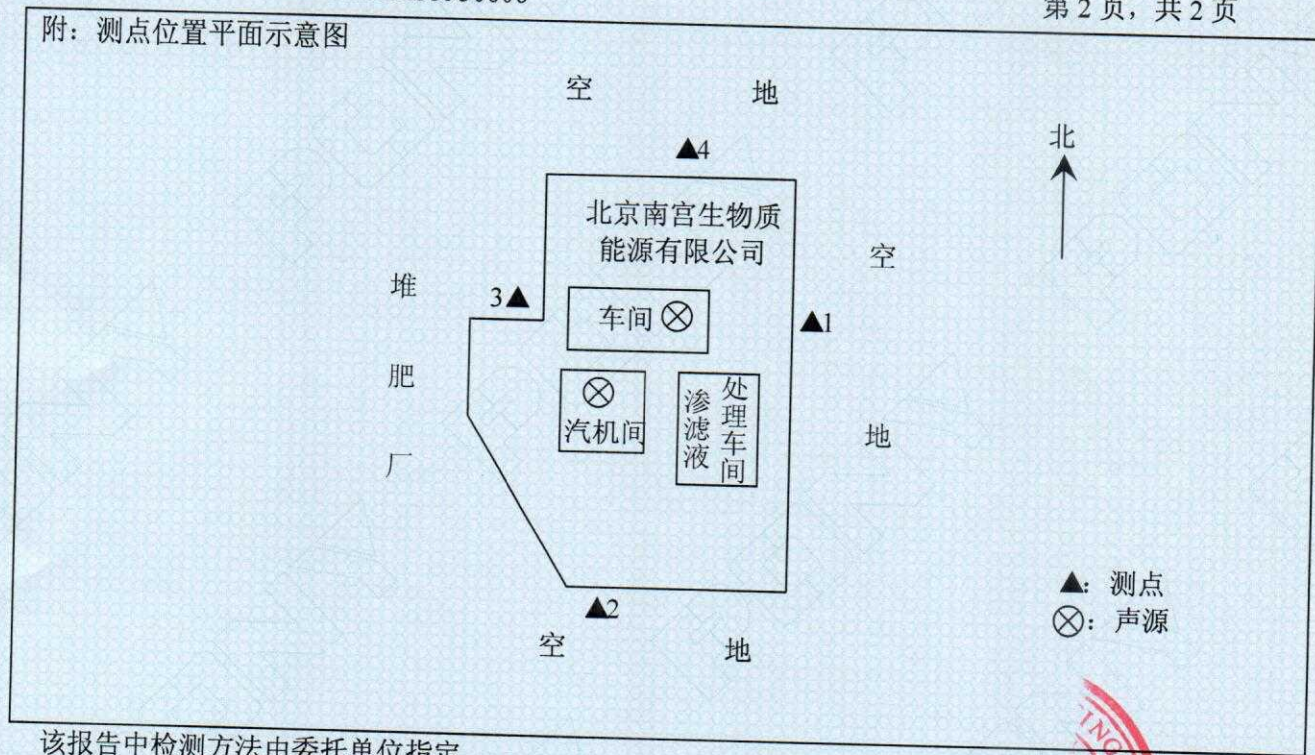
第 2 页，共 2 页

附：测点位置平面示意图

空 地

▲4

北

北京南宫生物质能源有限公司

空

堆

3▲

车间 ⊗

▲1

肥

⊗
汽机间

渗滤液处理车间

地

厂

▲：测点
⊗：声源

▲2

空 地

该报告中检测方法由委托单位指定